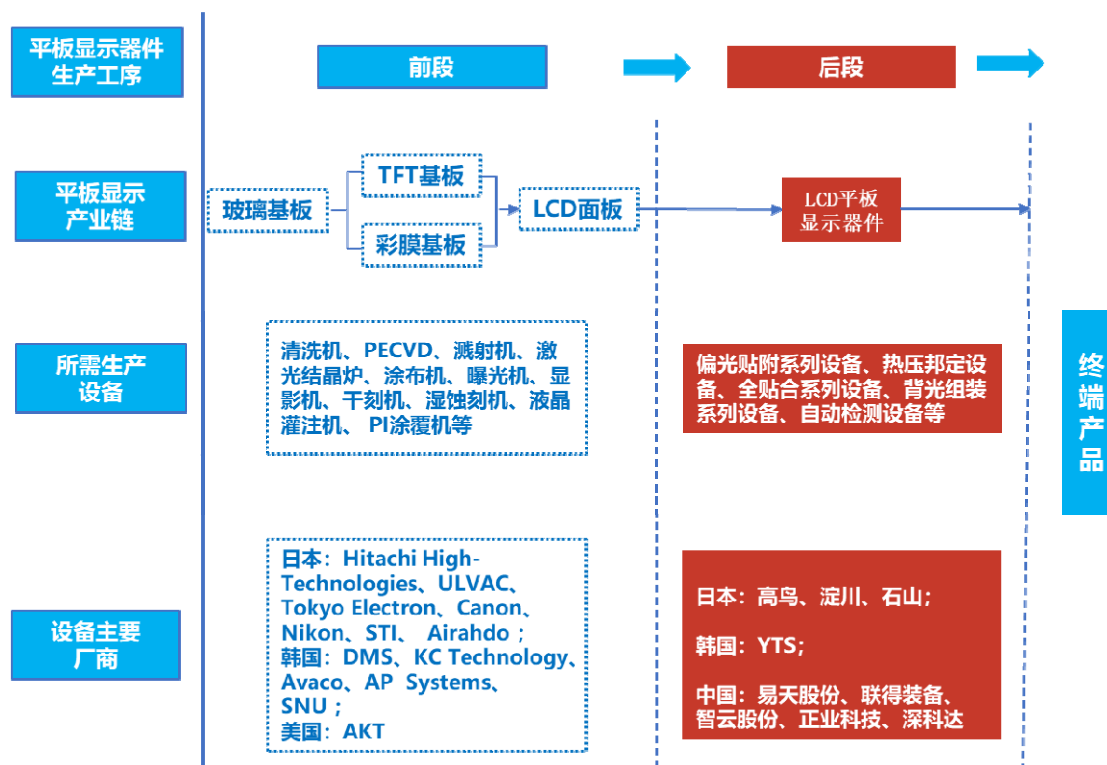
平板显示器件生产工序

前段

后段

平板显示产业链

玻璃基板

TFT基板

彩膜基板

LCD面板

LCD平板显示器件

终端产品

所需生产设备

清洗机、PECVD、溅射机、激光结晶炉、涂布机、曝光机、显影机、干刻机、湿蚀刻机、液晶灌注机、 PI涂覆机等

偏光贴附系列设备、热压邦定设备、全贴合系列设备、背光组装系列设备、自动检测设备等

设备主要厂商

日本：Hitachi High-Technologies、ULVAC、Tokyo Electron、Canon、Nikon、STI、 Airahdo；韩国：DMS、KC Technology、Avaco、AP Systems、SNU；美国：AKT

日本：高鸟、淀川、石山；

韩国：YTS；

中国：易天股份、联得装备、智云股份、正业科技、深科达